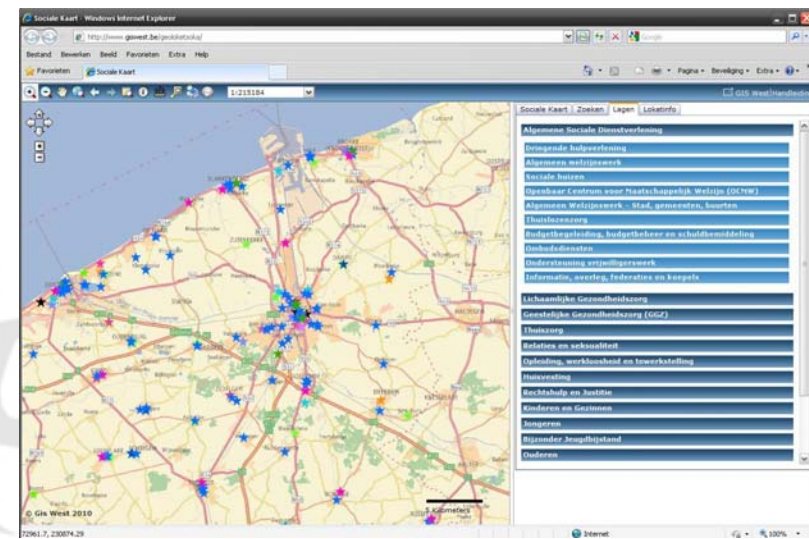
Sociale Kaart - Windows Internet Explorer

http://www.giswest.be/geoloketsoka/

Google

Bestand Bewerken Beeld Favorieten Extra Help

Favorieten

Sociale Kaart

Pagina • Beveiliging • Extra •

1:215184

GIS West | Handleiding

Sociale Kaart | Zoeken | Lagen | Lokatinfo

Algemene Sociale Dienstverlening

Dringende hulpverlening

Algemeen welzijnswerk

Sociale huizen

Openbaar Centrum voor Maatschappelijk Welzijn (OCMW)

Algemeen Welzijnswerk - Stad, gemeenten, buurten

Thuislozenzorg

Budgetbegeleiding, budgetbeheer en schuldbemiddeling

Ombudsdiensten

Ondersteuning vrijwilligerswerk

Informatie, overleg, federaties en koepels

Lichaamlijke Gezondheidszorg

Geestelijke Gezondheidszorg (GGZ)

Thuiszorg

Relaties en seksualiteit

Opleiding, werkloosheid en tewerkstelling

Huisvesting

Rechtshulp en Justitie

Kinderen en Gezinnen

Jongeren

Bijzonder Jeugdbijstand

Ouderen

© Gis West 2010

5 Kilometers

72961.7, 230874.29

Internet

100%